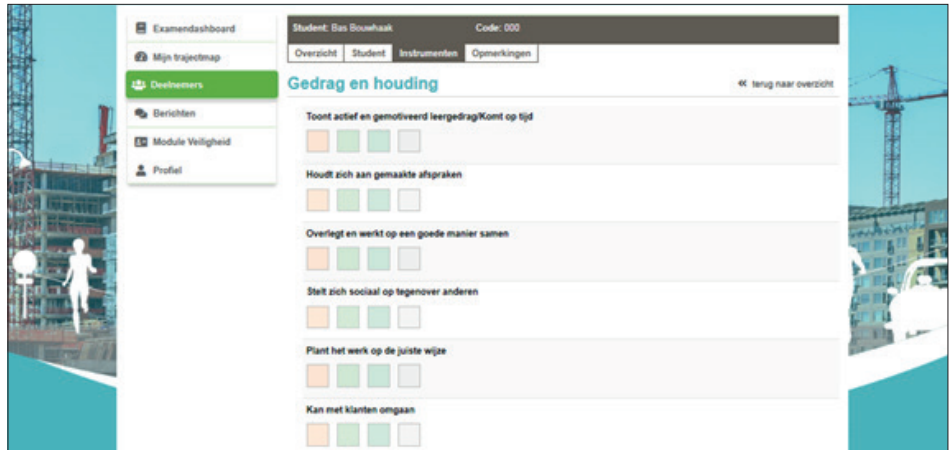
Examendashboard
Mijn trajectmap
Deelnemers
Berichten
Module Veiligheid
Profiel

Student: Bas Bouwhaak Code: 000

Overzicht | Student | Instrumenten | Opmerkingen

Gedrag en houding

« terug naar overzicht

Toont actief en gemotiveerd leergedrag/Komt op tijd

Houdt zich aan gemaakte afspraken

Overlegt en werkt op een goede manier samen

Stelt zich sociaal op tegenover anderen

Plant het werk op de juiste wijze

Kan met klanten omgaan